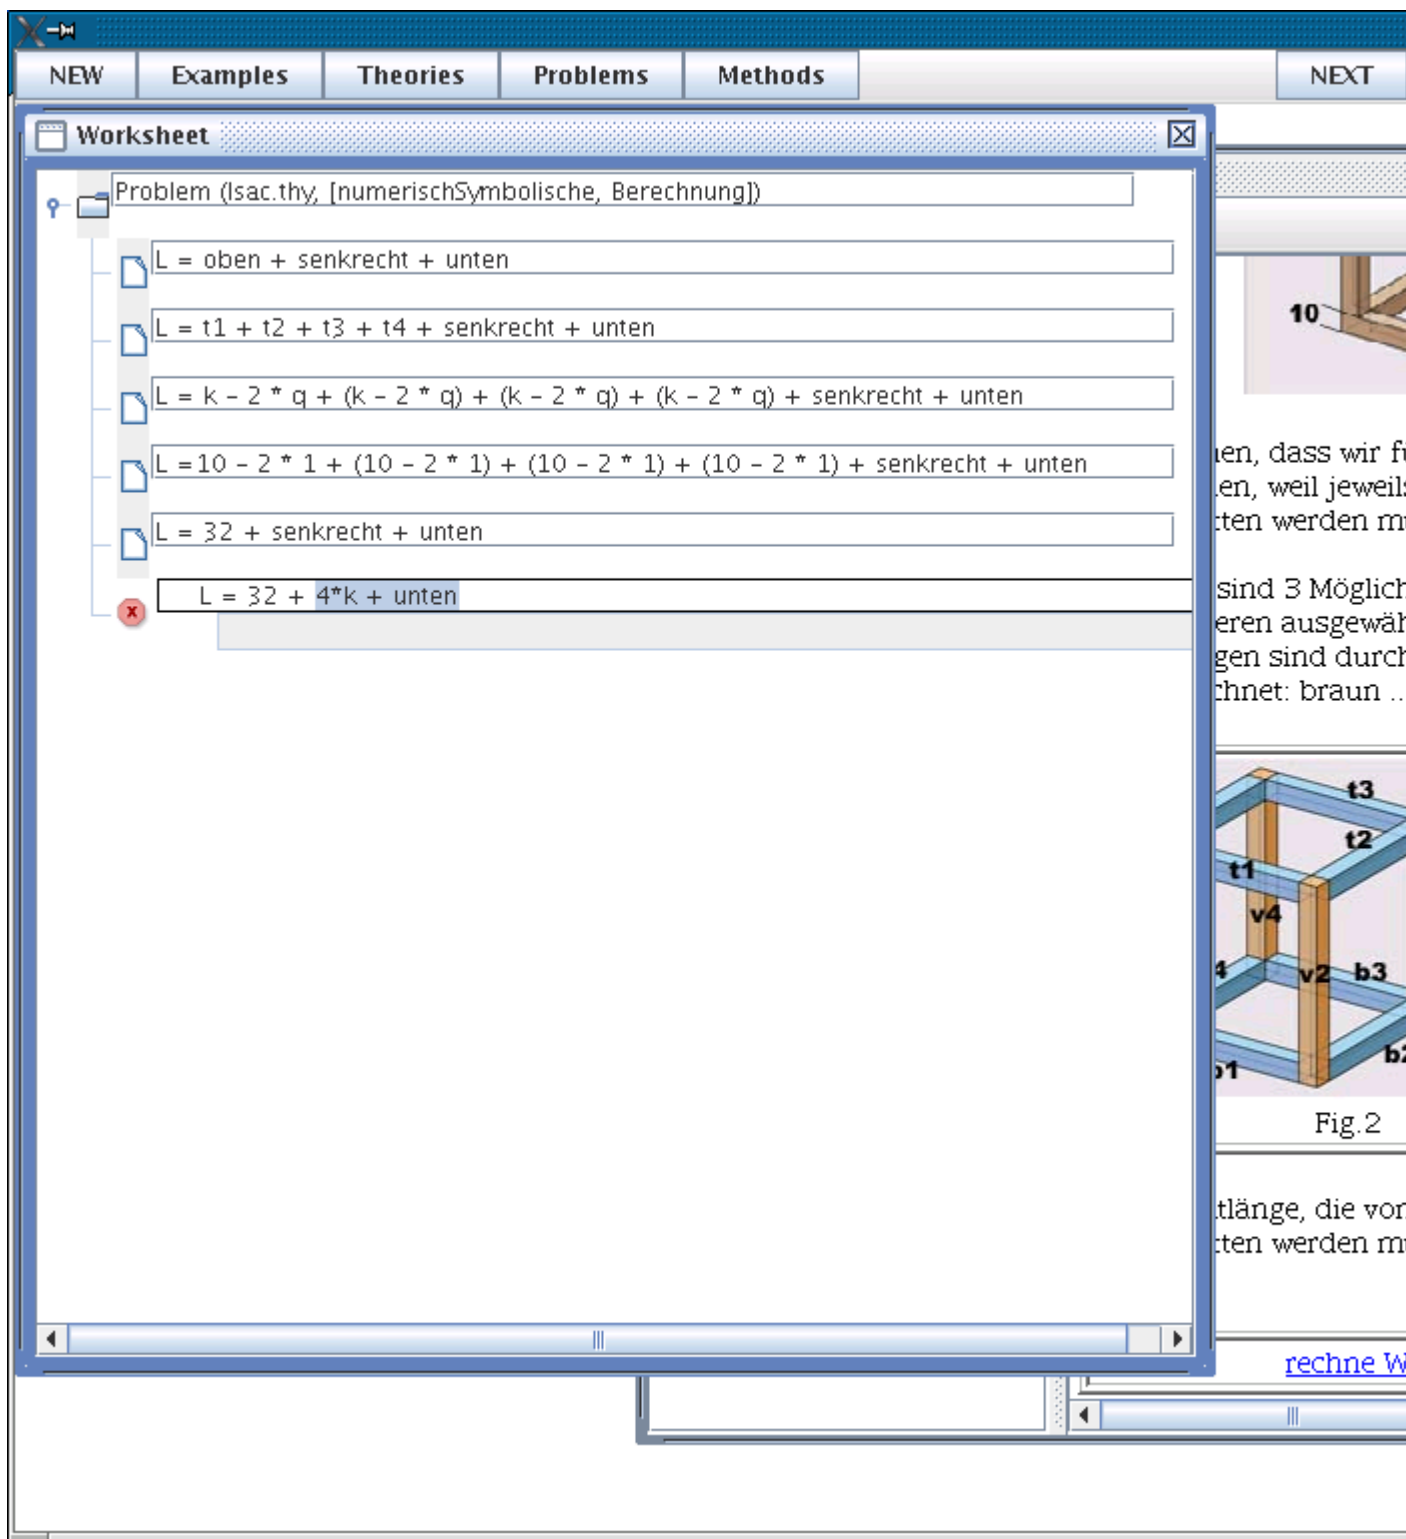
NEW | Examples | Theories | Problems | Methods | NEXT

Worksheet

Problem (Isac.thy, [numerischSymbolische, Berechnung])

L = oben + senkrecht + unten

L = t1 + t2 + t3 + t4 + senkrecht + unten

L = k - 2 * q + (k - 2 * q) + (k - 2 * q) + (k - 2 * q) + senkrecht + unten

L = 10 - 2 * 1 + (10 - 2 * 1) + (10 - 2 * 1) + (10 - 2 * 1) + senkrecht + unten

L = 32 + senkrecht + unten

L = 32 + 4*k + unten

10

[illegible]en, dass wir f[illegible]
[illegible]en, weil jeweil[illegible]
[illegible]ten werden m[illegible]

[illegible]sind 3 Möglich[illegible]
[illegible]eren ausgewäh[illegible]
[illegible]gen sind durch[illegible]
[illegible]hnet: braun ..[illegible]

t3
t2
t1
v4
4
v2
b3
b2
b1

Fig.2

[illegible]tlänge, die vor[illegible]
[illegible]ten werden m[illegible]

rechne W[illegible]